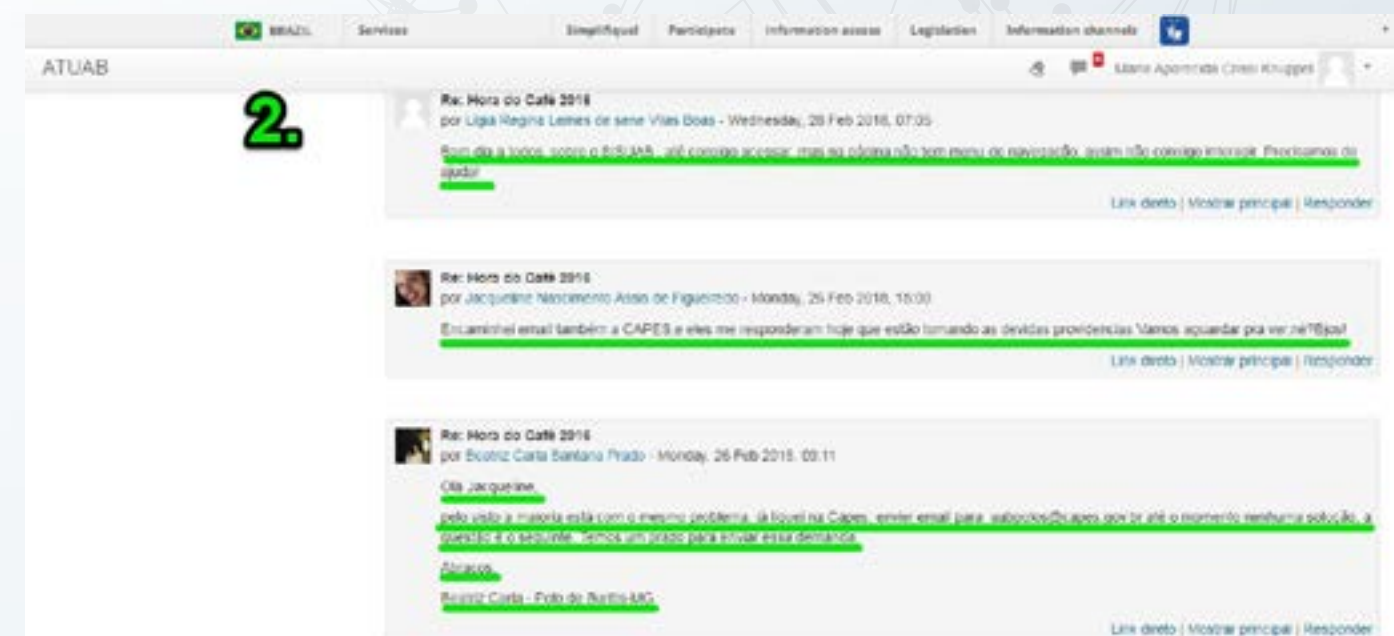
BRAZIL Services Simplifique! Participate Information access Legislation Information channels

ATUAB

Maria Aparecida Cirilo Krugger

2.

Re: Hora do Café 2018
por Ligia Regina Lemes de sene Vilas Boas - Wednesday, 28 Feb 2018, 07:05

Bom dia a todos, sobre o EduUAB , até consigo acessar, mas na página não tem menu de navegação, assim não consigo interagir. Precisamos de ajuda!

Link direto | Mostrar principal | Responder

Re: Hora do Café 2018
por Jacqueline Nascimento Assis de Figueiredo - Monday, 26 Feb 2018, 15:00

Encaminhei email também a CAPES e eles me responderam hoje que estão tomando as devidas providencias Vamos aguardar pra ver né?Bjos!

Link direto | Mostrar principal | Responder

Re: Hora do Café 2018
por Beatriz Carla Santana Prado - Monday, 26 Feb 2018, 09:11

Olá Jacqueline,

pelo visto a maioria está com o mesmo problema, já liguei na Capes, enviei email para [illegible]@capes.gov.br até o momento nenhuma solução, a questão é o seguinte. Temos um prazo para enviar essa demanda.

Abraços,

Beatriz Carla - Polo de Buritis-MG

Link direto | Mostrar principal | Responder